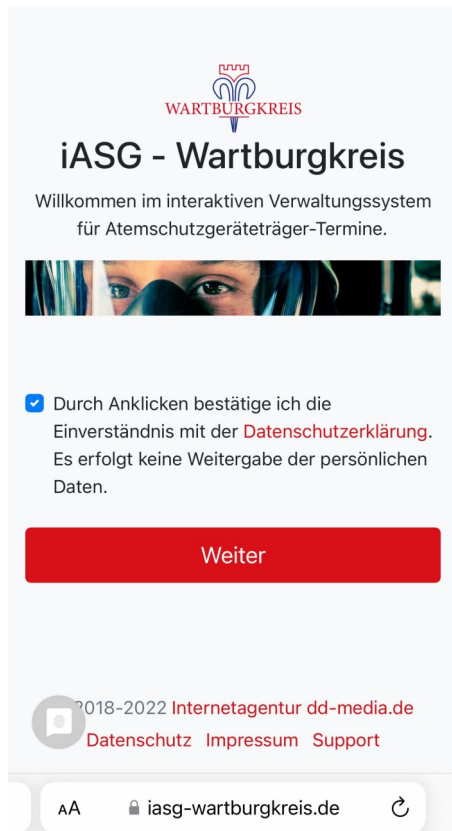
WARTBURGKREIS

iASG - Wartburgkreis

Willkommen im interaktiven Verwaltungssystem für Atemschutzgeräteträger-Termine.

Durch Anklicken bestätige ich die Einverständnis mit der Datenschutzerklärung. Es erfolgt keine Weitergabe der persönlichen Daten.

Weiter

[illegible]2018-2022 Internetagentur dd-media.de
Datenschutz Impressum Support

AA iasg-wartburgkreis.de